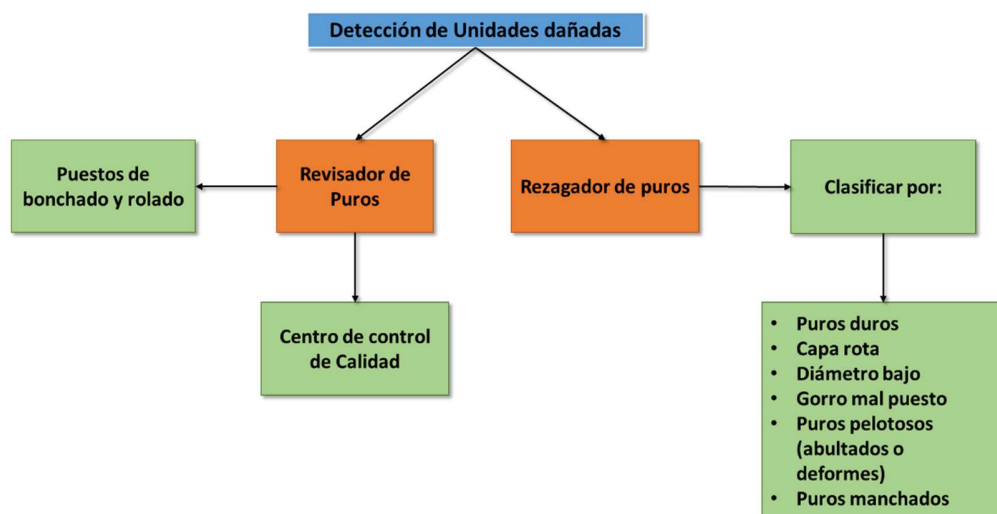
Detección de Unidades dañadas

Puestos de bonchado y rolado

Revisador de Puros

Centro de control de Calidad

Rezagador de puros

Clasificar por:

- Puros duros
- Capa rota
- Diámetro bajo
- Gorro mal puesto
- Puros pelotosos (abultados o deformes)
- Puros manchados